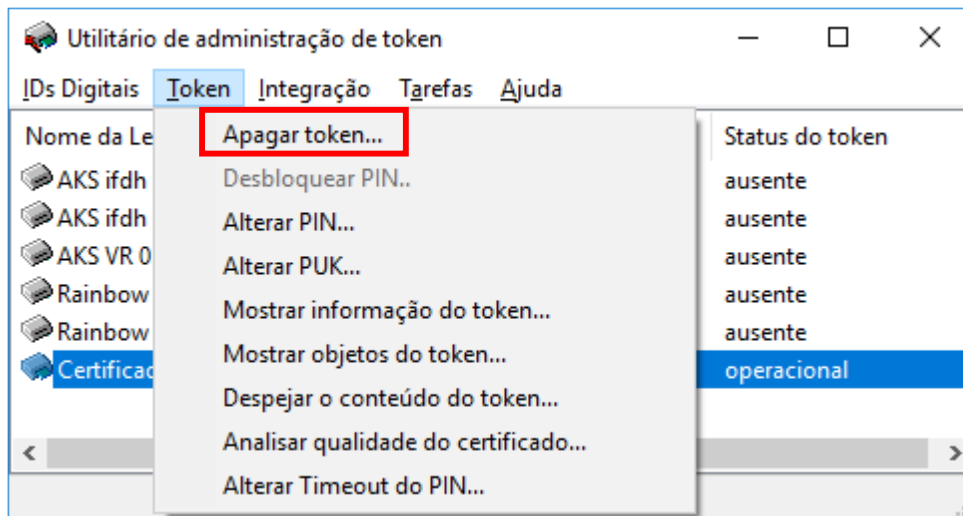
Utilitário de administração de token

IDs Digitais  Token  Integração  Tarefas  Ajuda

Nome da Le
AKS ifdh
AKS ifdh
AKS VR 0
Rainbow
Rainbow
Certificad

Apagar token...
Desbloquear PIN..
Alterar PIN...
Alterar PUK...
Mostrar informação do token...
Mostrar objetos do token...
Despejar o conteúdo do token...
Analisar qualidade do certificado...
Alterar Timeout do PIN...

Status do token
ausente
ausente
ausente
ausente
ausente
operacional